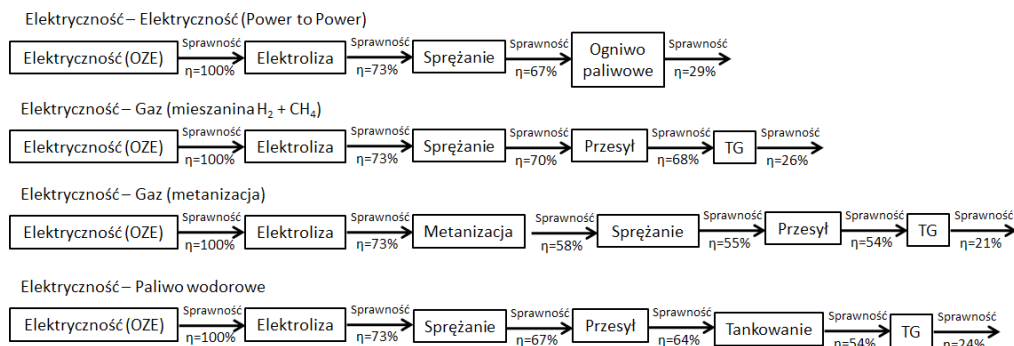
Elektryczność – Elektryczność (Power to Power)

Elektryczność (OZE) Sprawność η=100% Elektroliza Sprawność η=73% Sprężanie Sprawność η=67% Ogniwo paliwowe Sprawność η=29%

Elektryczność – Gaz (mieszanina $H_2$ + $CH_4$)

Elektryczność (OZE) Sprawność η=100% Elektroliza Sprawność η=73% Sprężanie Sprawność η=70% Przesył Sprawność η=68% TG Sprawność η=26%

Elektryczność – Gaz (metanizacja)

Elektryczność (OZE) Sprawność η=100% Elektroliza Sprawność η=73% Metanizacja Sprawność η=58% Sprężanie Sprawność η=55% Przesył Sprawność η=54% TG Sprawność η=21%

Elektryczność – Paliwo wodorowe

Elektryczność (OZE) Sprawność η=100% Elektroliza Sprawność η=73% Sprężanie Sprawność η=67% Przesył Sprawność η=64% Tankowanie Sprawność η=54% TG Sprawność η=24%